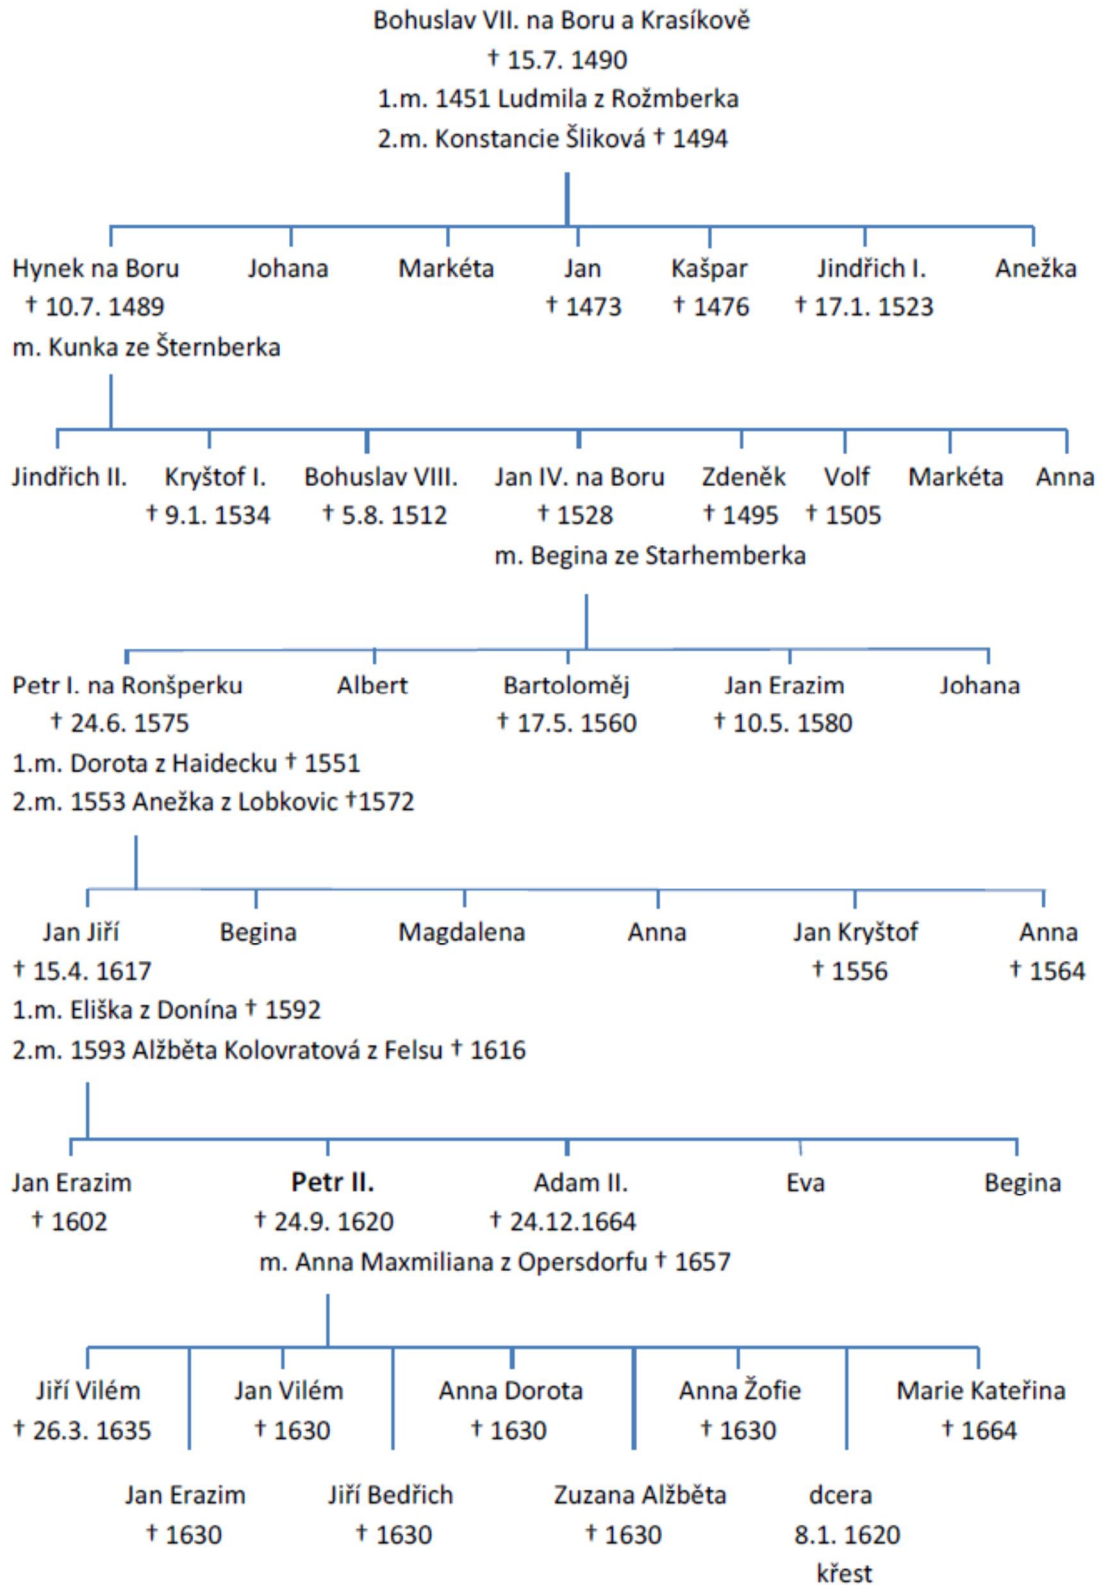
Bohuslav VII. na Boru a Krasíkově
† 15.7. 1490
1.m. 1451 Ludmila z Rožmberka
2.m. Konstancie Šliková † 1494

Hynek na Boru
† 10.7. 1489
m. Kunka ze Šternberka

Johana

Markéta

Jan
† 1473

Kašpar
† 1476

Jindřich I.
† 17.1. 1523

Anežka

Jindřich II.

Kryštof I.
† 9.1. 1534

Bohuslav VIII.
† 5.8. 1512

Jan IV. na Boru
† 1528
m. Begina ze Starhemberka

Zdeněk
† 1495

Volf
† 1505

Markéta

Anna

Petr I. na Ronšperku
† 24.6. 1575
1.m. Dorota z Haidecku † 1551
2.m. 1553 Anežka z Lobkovic †1572

Albert

Bartoloměj
† 17.5. 1560

Jan Erazim
† 10.5. 1580

Johana

Jan Jiří
† 15.4. 1617
1.m. Eliška z Donína † 1592
2.m. 1593 Alžběta Kolovratová z Felsu † 1616

Begina

Magdalena

Anna

Jan Kryštof
† 1556

Anna
† 1564

Jan Erazim
† 1602

Petr II.
† 24.9. 1620
m. Anna Maxmiliana z Opersdorfu † 1657

Adam II.
† 24.12.1664

Eva

Begina

Jiří Vilém
† 26.3. 1635

Jan Vilém
† 1630

Anna Dorota
† 1630

Anna Žofie
† 1630

Marie Kateřina
† 1664

Jan Erazim
† 1630

Jiří Bedřich
† 1630

Zuzana Alžběta
† 1630

dcera
8.1. 1620
křest